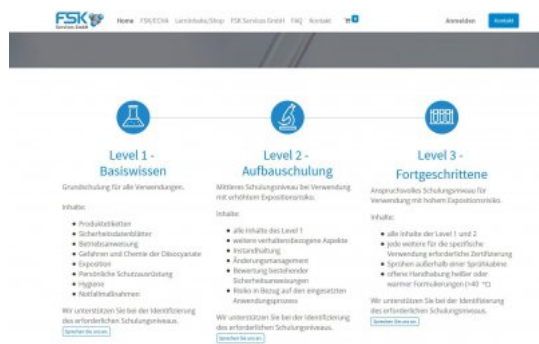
FSK Services GmbH

Home FSK/ECVA Lernlinks/Shop FSK Services GmbH FAQ Kontakt 0

Anmelden Kontakt

Level 1 - Basiswissen

Grundschulung für alle Verwendungen.

Inhalte:

- Produktetiketten
- Sicherheitsdatenblätter
- Betriebsanweisung
- Gefahren und Chemie der Diisocyanate
- Exposition
- Persönliche Schutzausrüstung
- Hygiene
- Notfallmaßnahmen

Wir unterstützen Sie bei der Identifizierung des erforderlichen Schulungsniveaus.

Sprechen Sie uns an

Level 2 - Aufbauschulung

Mittleres Schulungsniveau bei Verwendung mit erhöhtem Expositionsrisiko.

Inhalte:

- alle Inhalte des Level 1
- weitere verhaltensbezogene Aspekte
- Instandhaltung
- Änderungsmanagement
- Bewertung bestehender Sicherheitsanweisungen
- Risiko in Bezug auf den eingesetzten Anwendungsprozess

Wir unterstützen Sie bei der Identifizierung des erforderlichen Schulungsniveaus.

Sprechen Sie uns an

Level 3 - Fortgeschrittene

Anspruchsvolles Schulungsniveau für Verwendung mit hohem Expositionsrisiko.

Inhalte:

- alle Inhalte der Level 1 und 2
- jede weitere für die spezifische Verwendung erforderliche Zertifizierung
- Sprühen außerhalb einer Sprühkabine
- offene Handhabung heißer oder warmer Formulierungen (>40 °C)

Wir unterstützen Sie bei der Identifizierung des erforderlichen Schulungsniveaus.

Sprechen Sie uns an